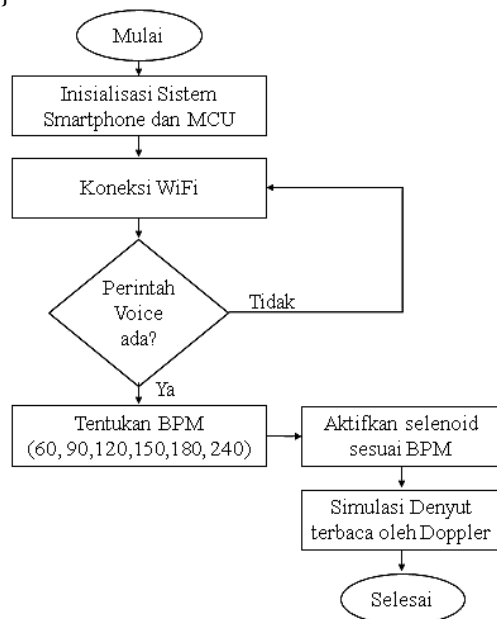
Mulai

Inisialisasi Sistem Smartphone dan MCU

Koneksi WiFi

Perintah Voice ada?

Tidak

Ya

Tentukan BPM (60, 90,120,150,180, 240)

Aktifkan selenoid sesuai BPM

Simulasi Denyut terbaca oleh Doppler

Selesai